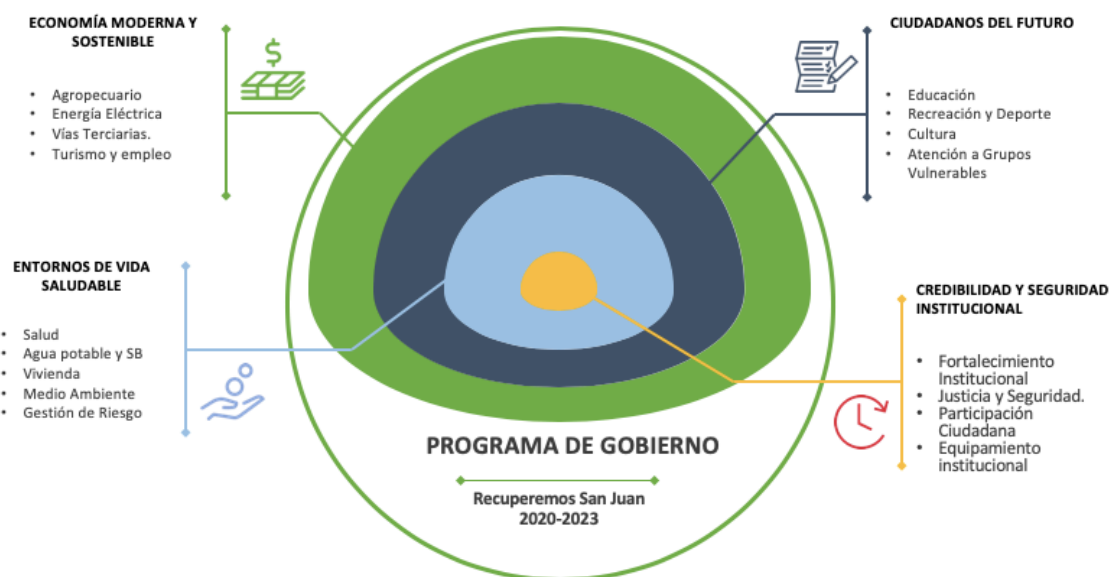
ECONOMÍA MODERNA Y SOSTENIBLE

$

• Agropecuario
• Energía Eléctrica
• Vías Terciarias.
• Turismo y empleo

CIUDADANOS DEL FUTURO

• Educación
• Recreación y Deporte
• Cultura
• Atención a Grupos Vulnerables

ENTORNOS DE VIDA SALUDABLE

• Salud
• Agua potable y SB
• Vivienda
• Medio Ambiente
• Gestión de Riesgo

CREDIBILIDAD Y SEGURIDAD INSTITUCIONAL

• Fortalecimiento Institucional
• Justicia y Seguridad.
• Participación Ciudadana
• Equipamiento institucional

PROGRAMA DE GOBIERNO

Recuperemos San Juan
2020-2023